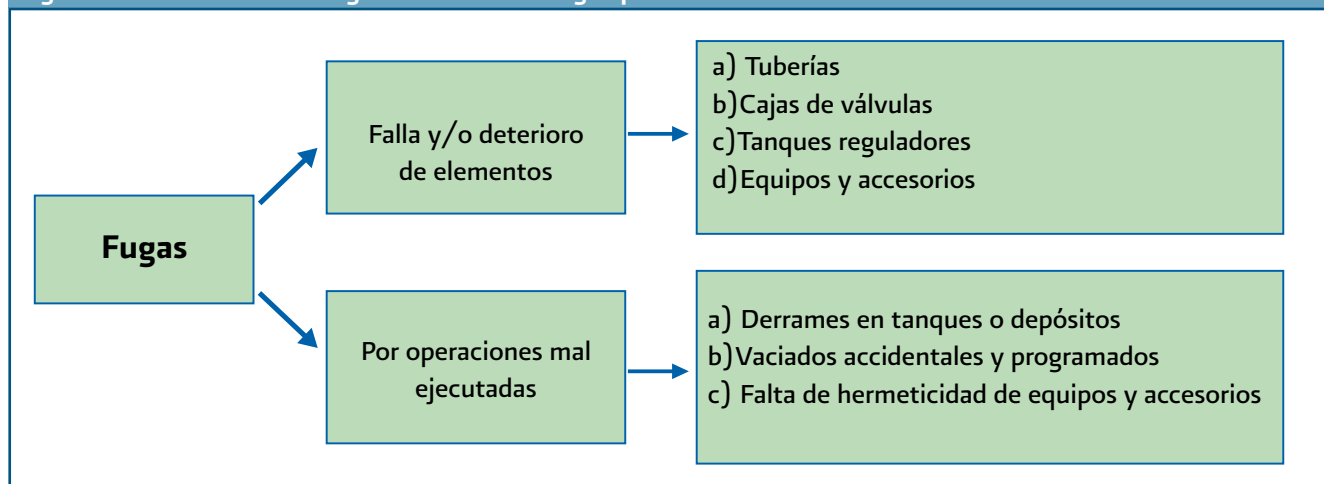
Fugas

Falla y/o deterioro de elementos

a) Tuberías
b) Cajas de válvulas
c) Tanques reguladores
d) Equipos y accesorios

Por operaciones mal ejecutadas

a) Derrames en tanques o depósitos
b) Vaciados accidentales y programados
c) Falta de hermeticidad de equipos y accesorios